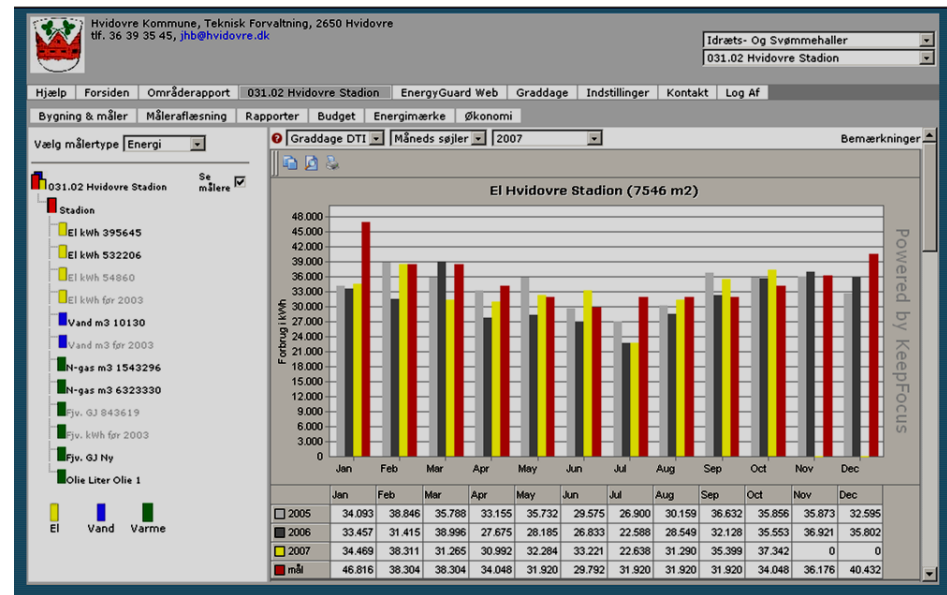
Hvidovre Kommune, Teknisk Forvaltning, 2650 Hvidovre
tlf. 36 39 35 45, jhb@hvidovre.dk

Idræts- Og Svømmehaller
031.02 Hvidovre Stadion

Hjælp | Forsiden | Områderapport | 031.02 Hvidovre Stadion | EnergyGuard Web | Graddage | Indstillinger | Kontakt | Log Af

Bygning & måler | Måleraflæsning | Rapporter | Budget | Energimærke | Økonomi

Vælg målertype Energi

Se målere

031.02 Hvidovre Stadion
Stadion
El kWh 395645
El kWh 532206
El kWh 54860
El kWh før 2003
Vand m3 10130
Vand m3 før 2003
N-gas m3 1543296
N-gas m3 6323330
Fjv. GJ 843619
Fjv. kWh før 2003
Fjv. GJ Ny
Olie Liter Olie 1

El Vand Varme

Graddage DTI | Måneds søjler | 2007 | Bemærkninger

El Hvidovre Stadion (7546 m2)

Forbrug i kWh

48.000
45.000
42.000
39.000
36.000
33.000
30.000
27.000
24.000
21.000
18.000
15.000
12.000
9.000
6.000
3.000
0

Jan Feb Mar Apr May Jun Jul Aug Sep Oct Nov Dec

Powered by KeepFocus

| | Jan | Feb | Mar | Apr | May | Jun | Jul | Aug | Sep | Oct | Nov | Dec |
|---|---|---|---|---|---|---|---|---|---|---|---|---|
| 2005 | 34.093 | 38.846 | 35.788 | 33.155 | 35.732 | 29.575 | 26.900 | 30.159 | 36.632 | 35.856 | 35.873 | 32.595 |
| 2006 | 33.457 | 31.415 | 38.996 | 27.675 | 28.185 | 26.833 | 22.588 | 28.549 | 32.128 | 35.553 | 36.921 | 35.802 |
| 2007 | 34.469 | 38.311 | 31.265 | 30.992 | 32.284 | 33.221 | 22.638 | 31.290 | 35.399 | 37.342 | 0 | 0 |
| mål | 46.816 | 38.304 | 38.304 | 34.048 | 31.920 | 29.792 | 31.920 | 31.920 | 31.920 | 34.048 | 36.176 | 40.432 |